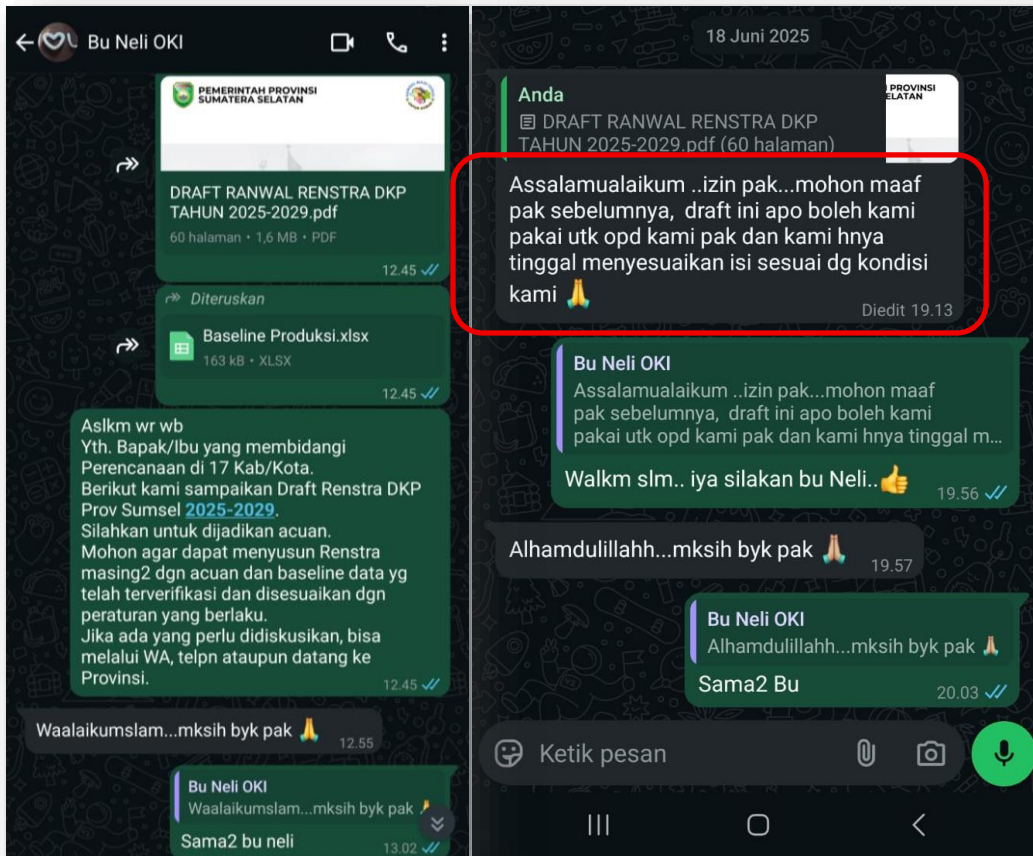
Bu Neli OKI

PEMERINTAH PROVINSI SUMATERA SELATAN

DRAFT RANWAL RENSTRA DKP TAHUN 2025-2029.pdf
60 halaman • 1,6 MB • PDF
12.45

Diteruskan
Baseline Produksi.xlsx
163 kB • XLSX
12.45

Aslkm wr wb
Yth. Bapak/Ibu yang membidangi Perencanaan di 17 Kab/Kota.
Berikut kami sampaikan Draft Renstra DKP Prov Sumsel 2025-2029.
Silahkan untuk dijadikan acuan.
Mohon agar dapat menyusun Renstra masing2 dgn acuan dan baseline data yg telah terverifikasi dan disesuaikan dgn peraturan yang berlaku.
Jika ada yang perlu didiskusikan, bisa melalui WA, telpn ataupun datang ke Provinsi.
12.45

Waalaikumslam...mksih byk pak 🙏 12.55

Bu Neli OKI
Waalaikumslam...mksih byk pak 🙏
Sama2 bu neli
13.02

18 Juni 2025

Anda
DRAFT RANWAL RENSTRA DKP TAHUN 2025-2029.pdf (60 halaman)
Assalamualaikum ..izin pak...mohon maaf pak sebelumnya, draft ini apo boleh kami pakai utk opd kami pak dan kami hnya tinggal menyesuaikan isi sesuai dg kondisi kami 🙏
Diedit 19.13

Bu Neli OKI
Assalamualaikum ..izin pak...mohon maaf pak sebelumnya, draft ini apo boleh kami pakai utk opd kami pak dan kami hnya tinggal m...
Walkm slm.. iya silakan bu Neli..👍 19.56

Alhamdulillahh...mksih byk pak 🙏 19.57

Bu Neli OKI
Alhamdulillahh...mksih byk pak 🙏
Sama2 Bu 20.03

Ketik pesan